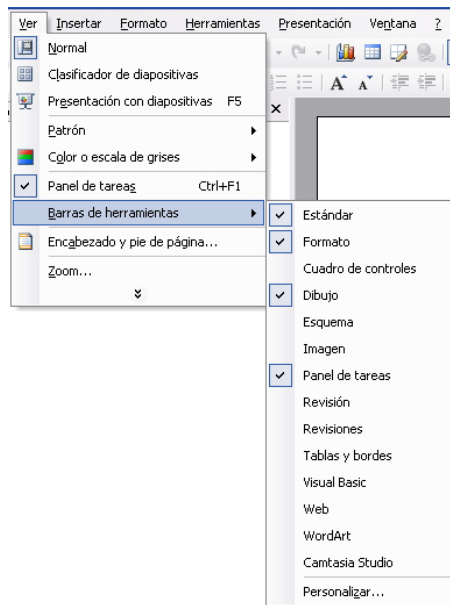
Ver Insertar Formato Herramientas Presentación Ventana ?

Normal
Clasificador de diapositivas
Presentación con diapositivas F5
Patrón
Color o escala de grises
Panel de tareas Ctrl+F1
Barras de herramientas
Encabezado y pie de página...
Zoom...

Estándar
Formato
Cuadro de controles
Dibujo
Esquema
Imagen
Panel de tareas
Revisión
Revisiones
Tablas y bordes
Visual Basic
Web
WordArt
Camtasia Studio
Personalizar...